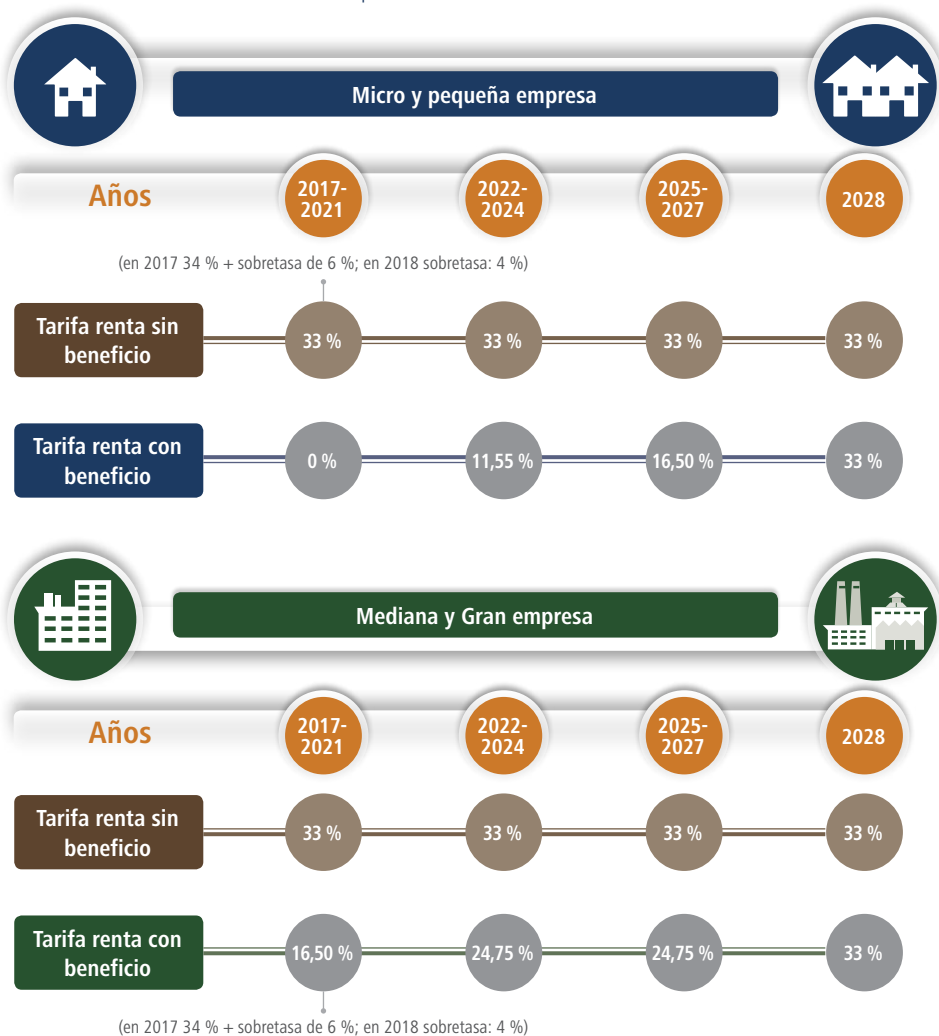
Micro y pequeña empresa

| Años | 2017-2021 | 2022-2024 | 2025-2027 | 2028 |
|---|---|---|---|---|
| Tarifa renta sin beneficio | 33 % | 33 % | 33 % | 33 % |
| Tarifa renta con beneficio | 0 % | 11,55 % | 16,50 % | 33 % |

(en 2017 34 % + sobretasa de 6 %; en 2018 sobretasa: 4 %)

Mediana y Gran empresa

| Años | 2017-2021 | 2022-2024 | 2025-2027 | 2028 |
|---|---|---|---|---|
| Tarifa renta sin beneficio | 33 % | 33 % | 33 % | 33 % |
| Tarifa renta con beneficio | 16,50 % | 24,75 % | 24,75 % | 33 % |

(en 2017 34 % + sobretasa de 6 %; en 2018 sobretasa: 4 %)